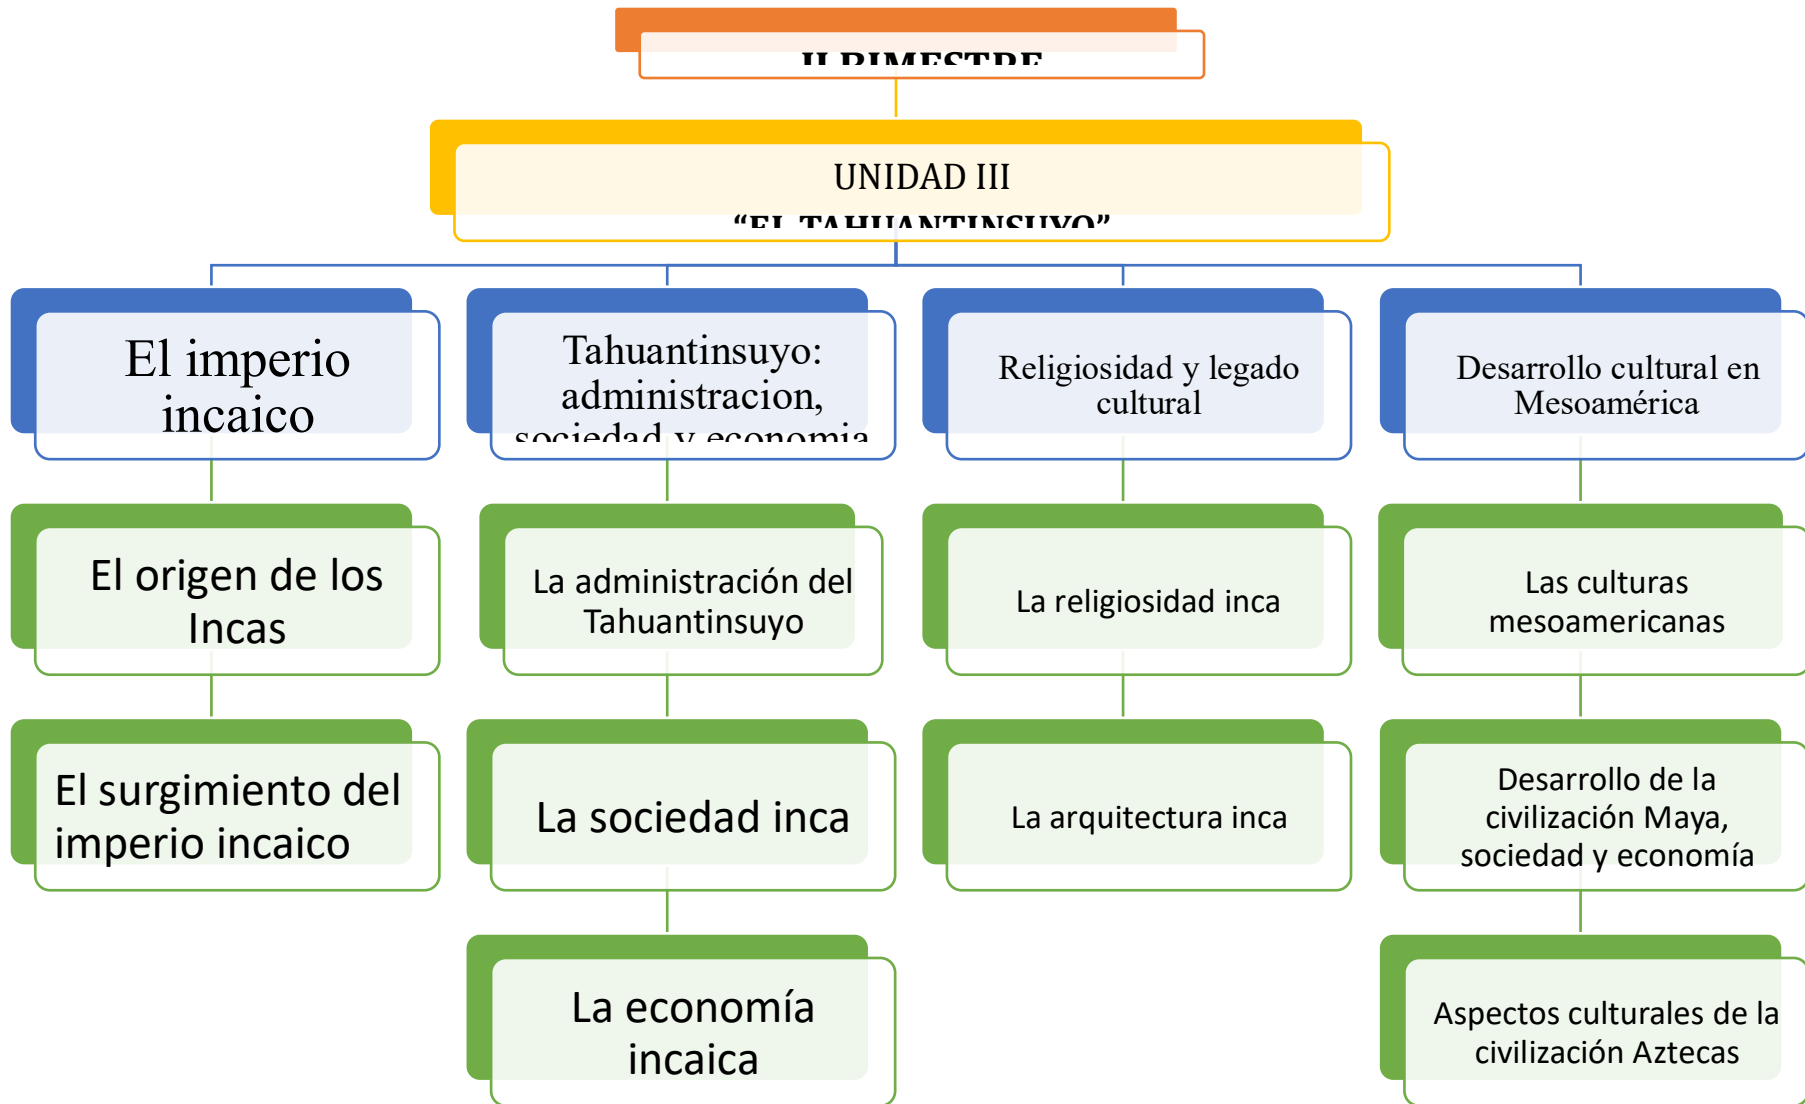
II BIMESTRE

UNIDAD III
“EL TAHUANTINSUYO”

El imperio incaico

Tahuantinsuyo: administracion, sociedad y economia

Religiosidad y legado cultural

Desarrollo cultural en Mesoamérica

El origen de los Incas

La administración del Tahuantinsuyo

La religiosidad inca

Las culturas mesoamericanas

El surgimiento del imperio incaico

La sociedad inca

La arquitectura inca

Desarrollo de la civilización Maya, sociedad y economía

La economía incaica

Aspectos culturales de la civilización Aztecas